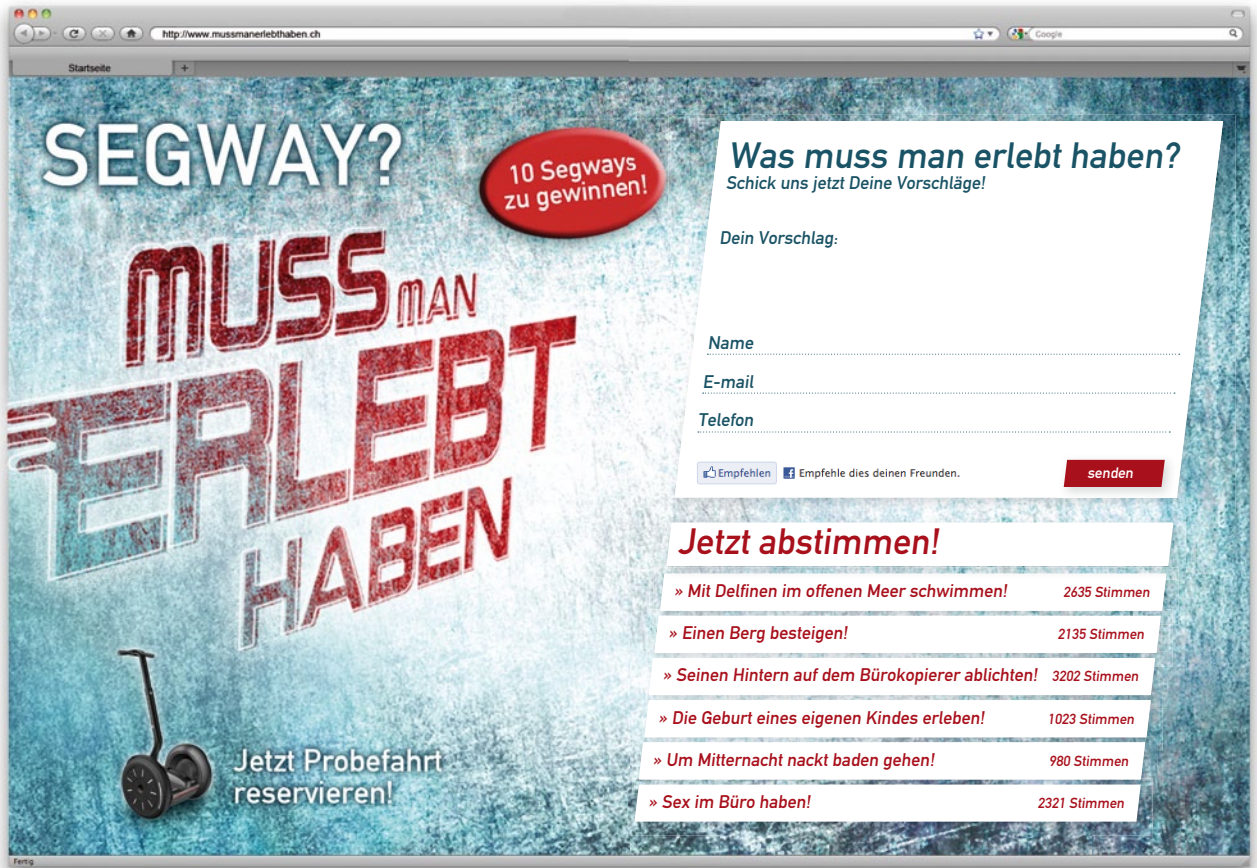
http://www.mussmanerlebthaben.ch

Google

Startseite

+

SEGWAY?

10 Segways zu gewinnen!

MUSS MAN ERLEBT HABEN

Jetzt Probefahrt reservieren!

Was muss man erlebt haben?
Schick uns jetzt Deine Vorschläge!

Dein Vorschlag:

Name

E-mail

Telefon

Empfehlen  Empfehle dies deinen Freunden.

senden

Jetzt abstimmen!

| | |
|---|---|
| » Mit Delfinen im offenen Meer schwimmen! | 2635 Stimmen |
| » Einen Berg besteigen! | 2135 Stimmen |
| » Seinen Hintern auf dem Bürokopierer ablichten! | 3202 Stimmen |
| » Die Geburt eines eigenen Kindes erleben! | 1023 Stimmen |
| » Um Mitternacht nackt baden gehen! | 980 Stimmen |
| » Sex im Büro haben! | 2321 Stimmen |

Fertig